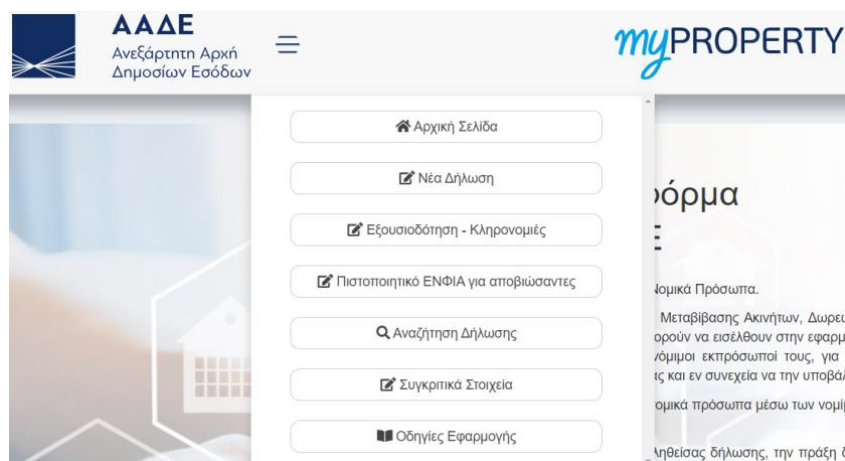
ΑΑΔΕ
Ανεξάρτητη Αρχή Δημοσίων Εσόδων

myPROPERTY

Αρχική Σελίδα

Νέα Δήλωση

Εξουσιοδότηση - Κληρονομιές

Πιστοποιητικό ΕΝΦΙΑ για αποβιώσαντες

Αναζήτηση Δήλωσης

Συγκριτικά Στοιχεία

Οδηγίες Εφαρμογής

όρμα
Ε

Νομικά Πρόσωπα.

Μεταβίβασης Ακινήτων, Δωρεά
ορούν να εισέλθουν στην εφαρμ
νόμιμοι εκπρόσωποί τους, για
ς και εν συνεχεία να την υποβάλ

ομικά πρόσωπα μέσω των νομί

ληθείσας δήλωσης, την πράξη δ